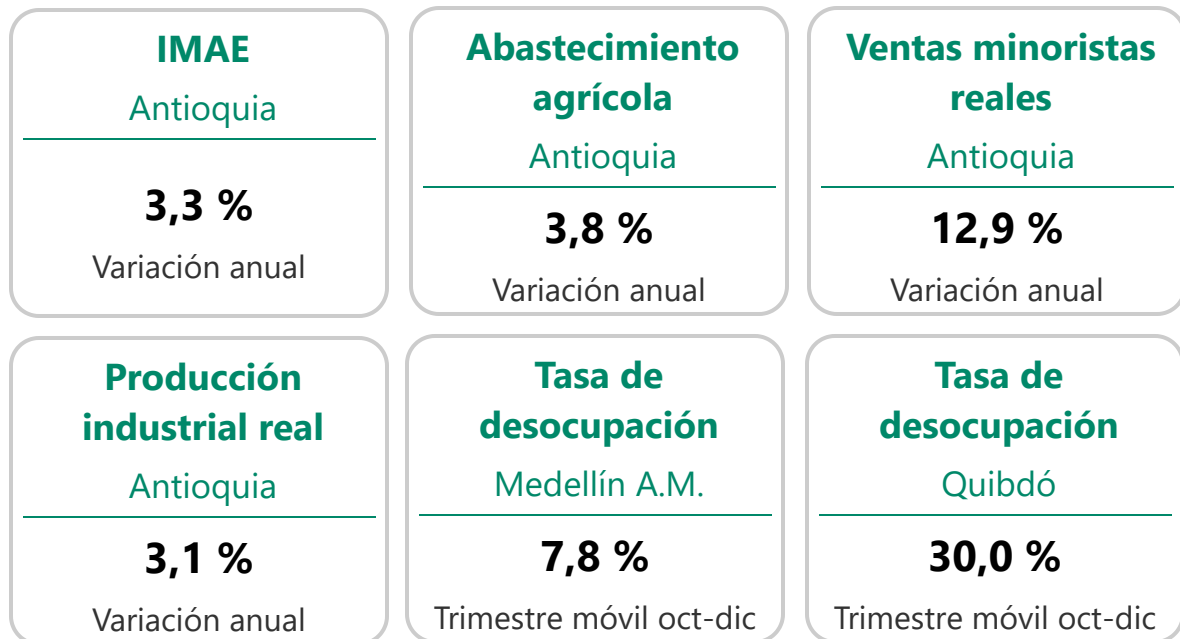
IMAE
Antioquia
3,3 %
Variación anual

Abastecimiento agrícola
Antioquia
3,8 %
Variación anual

Ventas minoristas reales
Antioquia
12,9 %
Variación anual

Producción industrial real
Antioquia
3,1 %
Variación anual

Tasa de desocupación
Medellín A.M.
7,8 %
Trimestre móvil oct-dic

Tasa de desocupación
Quibdó
30,0 %
Trimestre móvil oct-dic